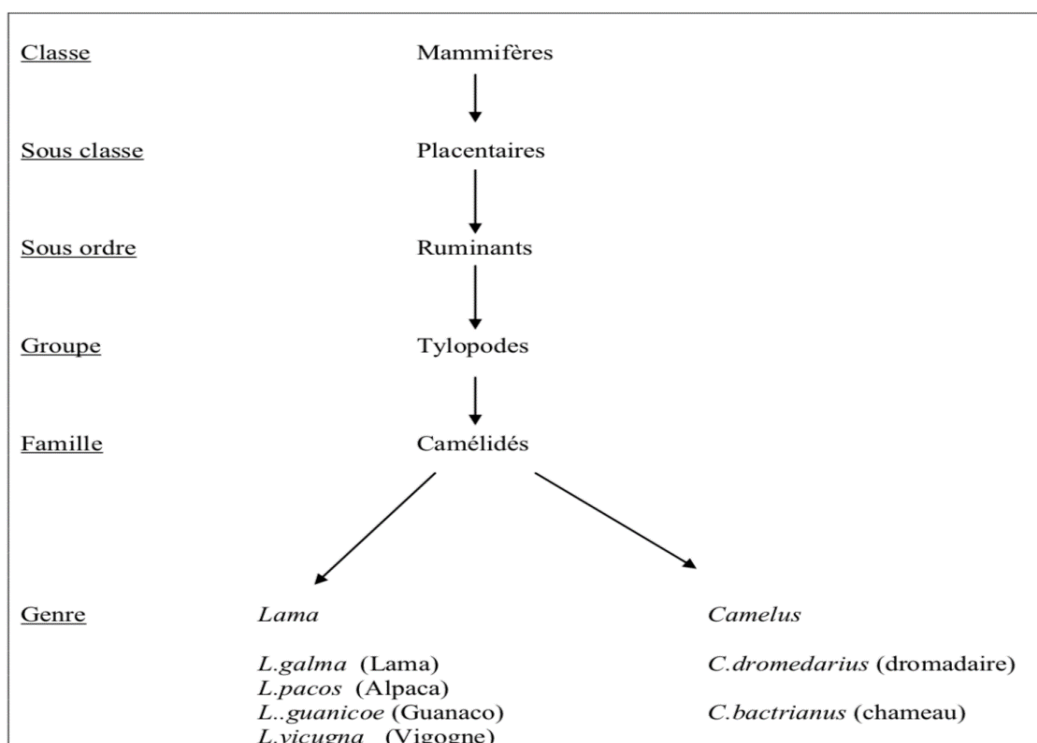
Classe Mammifères

Sous classe Placentaires

Sous ordre Ruminants

Groupe Tylopodes

Famille Camélidés

Genre

Lama

L.galma (Lama)
L.pacos (Alpaca)
L..guanicoe (Guanaco)
L.vicugna (Vigogne)

Camelus

C.dromedarius (dromadaire)

C.bactrianus (chameau)